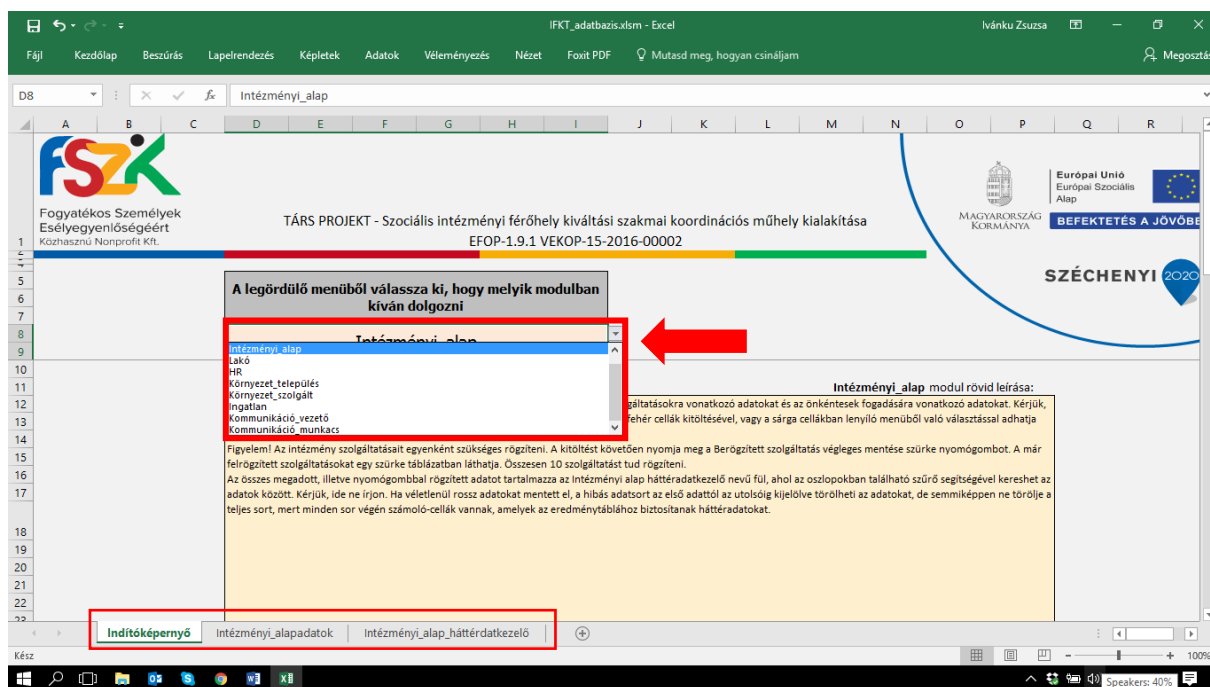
IFKT_adatbazis.xlsm - Excel

Ivánku Zsuzsa

Fájl Kezdőlap Beszúrás Lapelrendezés Képletek Adatok Véleményezés Nézet Foxit PDF Mutasd meg, hogyan csináljam

Megosztás

D8

Intézményi_alap

A B C D E F G H I J K L M N O P Q R

FSZK

Fogyatékos Személyek Esélyegyenlőségéért Közhasznú Nonprofit Kft.

TÁRS PROJEKT - Szociális intézményi férőhely kiváltási szakmai koordinációs műhely kialakítása
EFOP-1.9.1 VEKOP-15-2016-00002

MAGYARORSZÁG KORMÁNYA

Európai Unió
Európai Szociális Alap

BEFEKTETÉS A JÖVŐBE

SZÉCHENYI 2020

A legördülő menüből válassza ki, hogy melyik modulban kíván dolgozni

Intézményi_alap

Intézményi_alap
Lakó
HR
Környezet_település
Környezet_szolgált
Ingatlan
Kommunikáció_vezető
Kommunikáció_munkacs

Intézményi_alap modul rövid leírása:

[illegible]gáltatásokra vonatkozó adatokat és az önkéntesek fogadására vonatkozó adatokat. Kérjük, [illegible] fehér cellák kitöltésével, vagy a sárga cellákban lenyíló menüből való választással adhatja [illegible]

Figyelem! Az intézmény szolgáltatásait egyenként szükséges rögzíteni. A kitöltést követően nyomja meg a Berögzített szolgáltatás végleges mentése szürke nyomógombot. A már felrögzített szolgáltatásokat egy szürke táblázatban láthatja. Összesen 10 szolgáltatást tud rögzíteni.
Az összes megadott, illetve nyomógombbal rögzített adatot tartalmazza az Intézményi alap háttéradatkezelő nevű fül, ahol az oszlopokban található szűrő segítségével kereshet az adatok között. Kérjük, ide ne írjon. Ha véletlenül rossz adatokat mentett el, a hibás adatsort az első adattól az utolsóig kijelölve törölheti az adatokat, de semmiképpen ne törölje a teljes sort, mert minden sor végén számoló-cellák vannak, amelyek az eredménytáblához biztosítanak háttéradatokat.

Indítóképernyő | Intézményi_alapadatok | Intézményi_alap_háttérdatkezelő

Kész

100%

Speakers: 40%